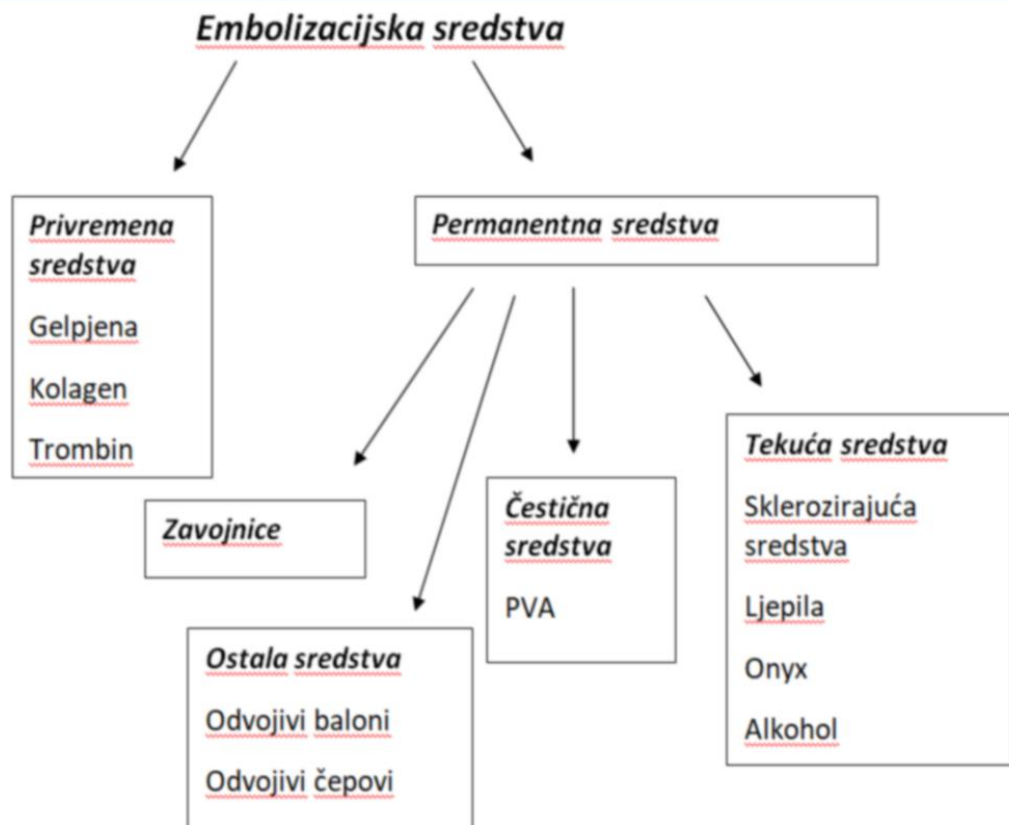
Embolizacijska sredstva

Privremena sredstva

Gelpjena

Kolagen

Trombin

Permanentna sredstva

Zavojnice

Ostala sredstva

Odvojivi baloni

Odvojivi čepovi

Čestična sredstva

PVA

Tekuća sredstva

Sklerozirajuća sredstva

Ljepila

Onyx

Alkohol